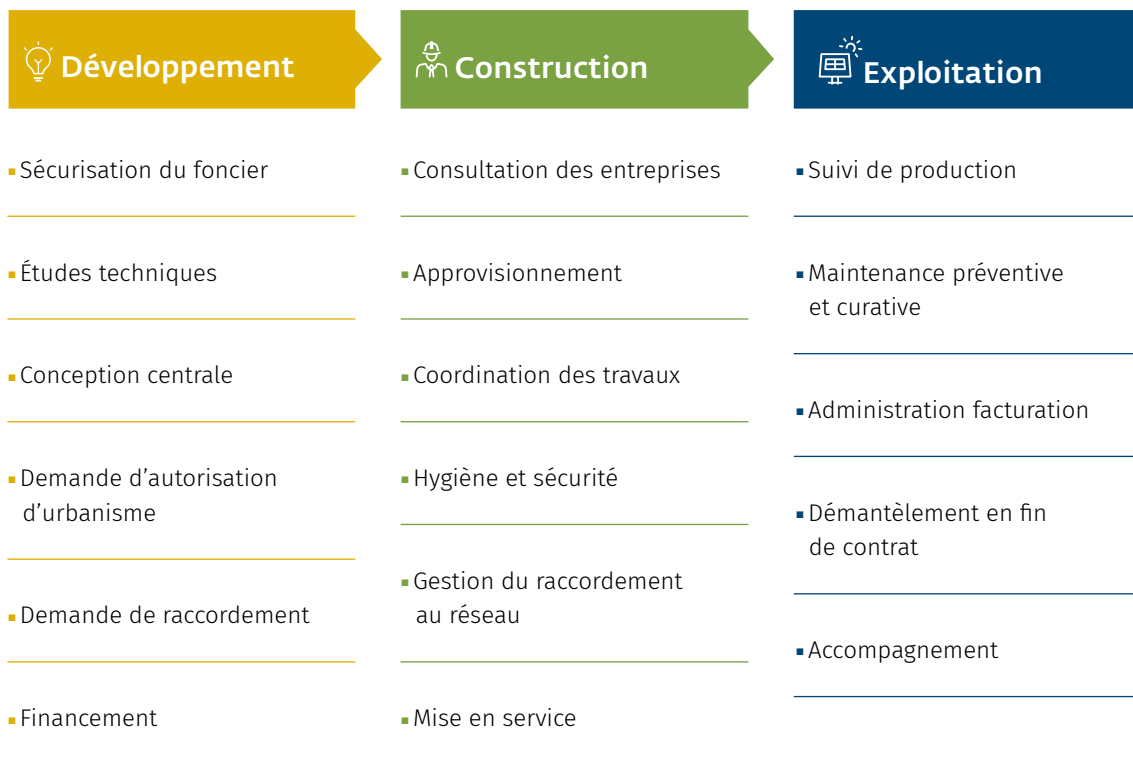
Développement

Construction

Exploitation

▪ Sécurisation du foncier

▪ Études techniques

▪ Conception centrale

▪ Demande d’autorisation d’urbanisme

▪ Demande de raccordement

▪ Financement

▪ Consultation des entreprises

▪ Approvisionnement

▪ Coordination des travaux

▪ Hygiène et sécurité

▪ Gestion du raccordement au réseau

▪ Mise en service

▪ Suivi de production

▪ Maintenance préventive et curative

▪ Administration facturation

▪ Démantèlement en fin de contrat

▪ Accompagnement